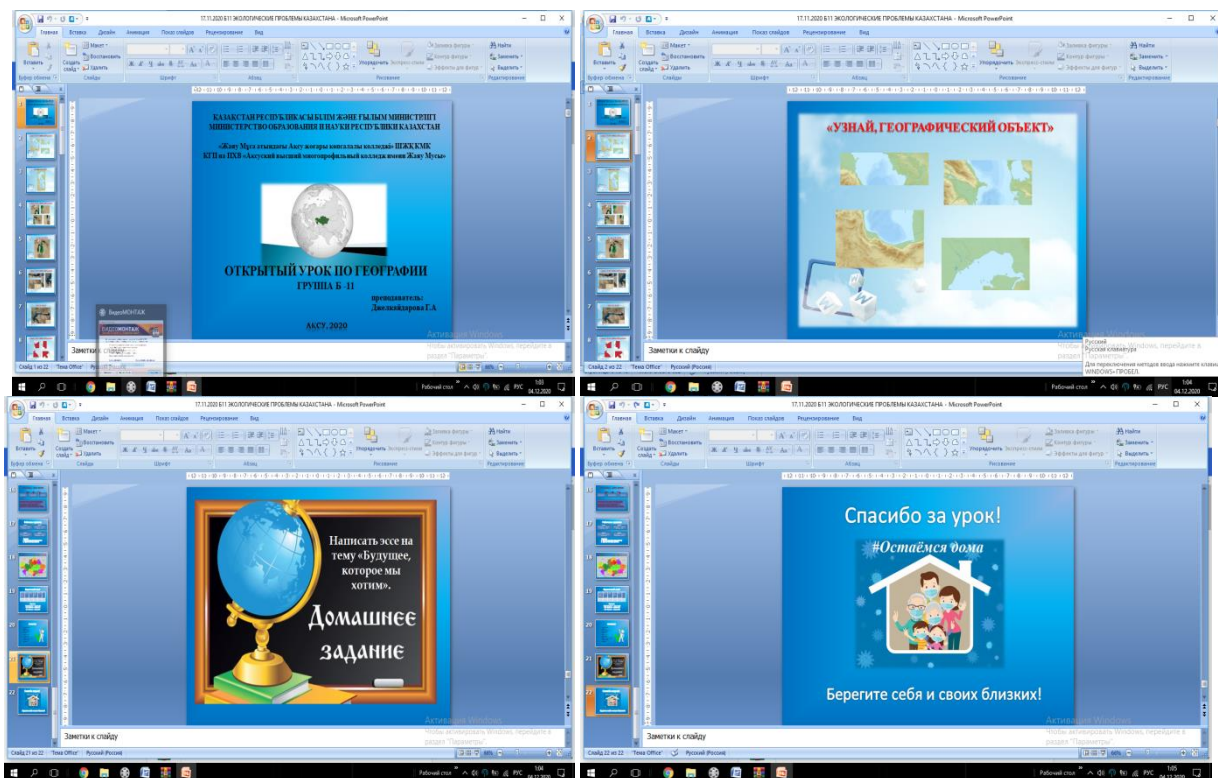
17.11.2020 Б11 ЭКОЛОГИЧЕСКИЕ ПРОБЛЕМЫ КАЗАХСТАНА - Microsoft PowerPoint

Главная Вставка Дизайн Анимация Показ слайдов Рецензирование Вид

Вставить Создать слайд Макет Восстановить Удалить Буфер обмена Слайды Шрифт Абзац Рисование Упорядочить Экспресс-стили Заливка фигуры Контур фигуры Эффекты для фигур Найти Заменить Выделить Редактирование

ҚАЗАҚСТАН РЕСПУБЛИКАСЫ БІЛІМ ЖӘНЕ ҒЫЛЫМ МИНИСТРЛІГІ
МИНИСТЕРСТВО ОБРАЗОВАНИЯ И НАУКИ РЕСПУБЛИКИ КАЗАХСТАН

«Жаяу Мұса атындағы Ақсу жоғары көпсалалы колледжі» ШЖҚ КМК
КГП на ПХВ «Аксуский высший многопрофильный колледж имени Жаяу Мусы»

ОТКРЫТЫЙ УРОК ПО ГЕОГРАФИИ
ГРУППА Б -11

преподаватель:
Дюсекайдарова Г.А

АКСУ, 2020

ВидеоМОНТАЖ

Заметки к слайду

Слайд 1 из 22 "Тема Office" Русский (Россия)

Активация Windows
Чтобы активировать Windows, перейдите в раздел "Параметры".

Рабочий стол 1:03 04.12.2020

«УЗНАЙ, ГЕОГРАФИЧЕСКИЙ ОБЪЕКТ»

Заметки к слайду

Слайд 2 из 22 "Тема Office" Русский (Россия)

Русский
Русская клавиатура
Для переключения методов ввода нажмите клавиши WINDOWS+ПРОБЕЛ.

Рабочий стол 1:04 04.12.2020

Написать эссе на тему «Будущее, которое мы хотим».

Домашнее задание

Заметки к слайду

Слайд 21 из 22 "Тема Office" Русский (Россия)

Рабочий стол 1:04 04.12.2020

Спасибо за урок!

#Остаёмся дома

Берегите себя и своих близких!

Заметки к слайду

Слайд 22 из 22 "Тема Office" Русский (Россия)

Рабочий стол 1:05 04.12.2020